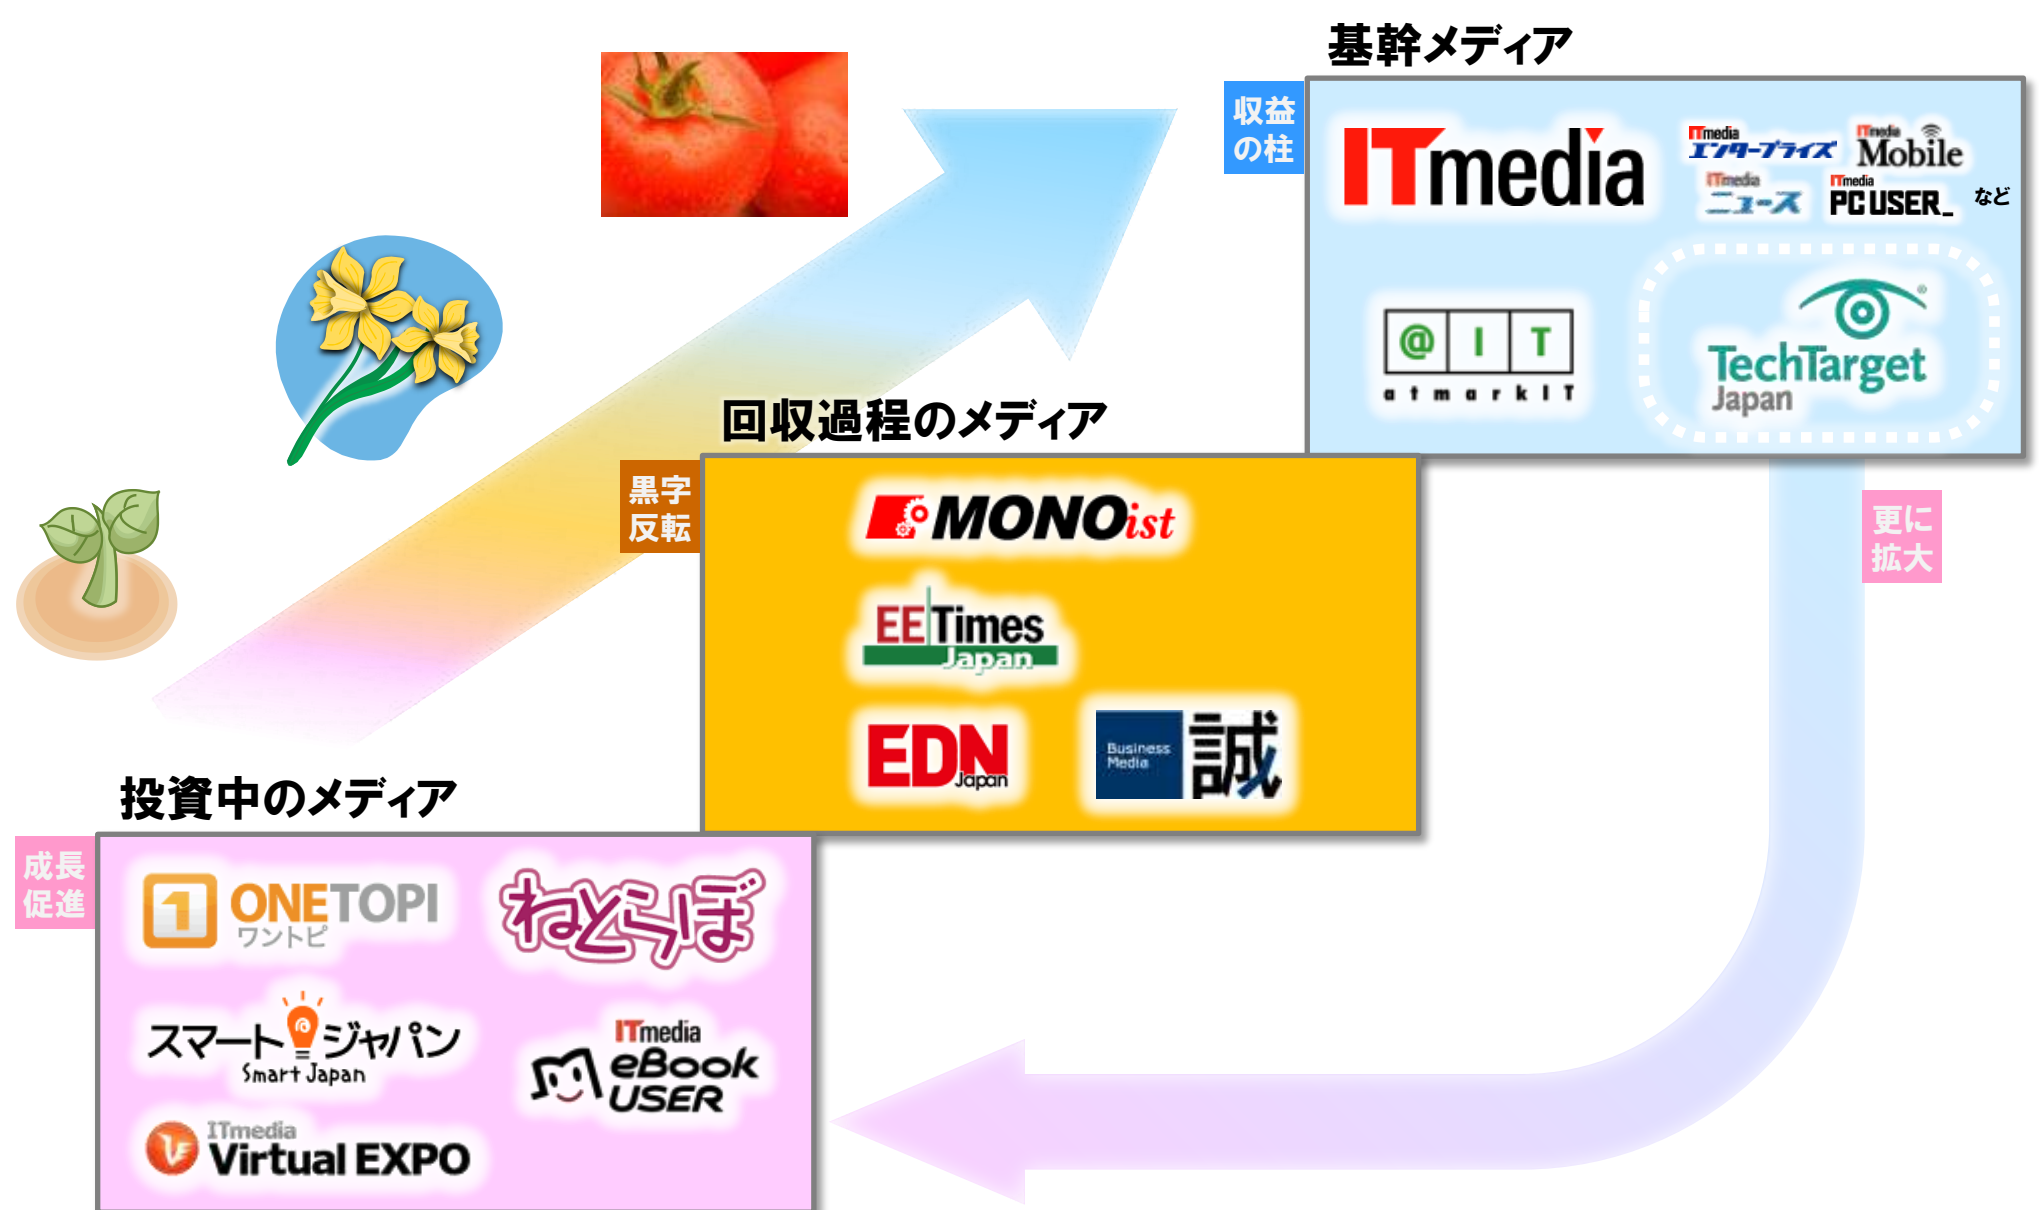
基幹メディア

収益の柱

ITmedia

ITmedia エンタープライズ

ITmedia Mobile

ITmedia ニュース

ITmedia PC USER

など

@ I T
atmarkIT

TechTarget Japan

回収過程のメディア

黒字反転

MONOist

EE Times Japan

EDN Japan

Business Media 誠

更に拡大

投資中のメディア

成長促進

1 ONETOPI ワントピ

ねとらぼ

スマートジャパン Smart Japan

ITmedia eBook USER

ITmedia Virtual EXPO